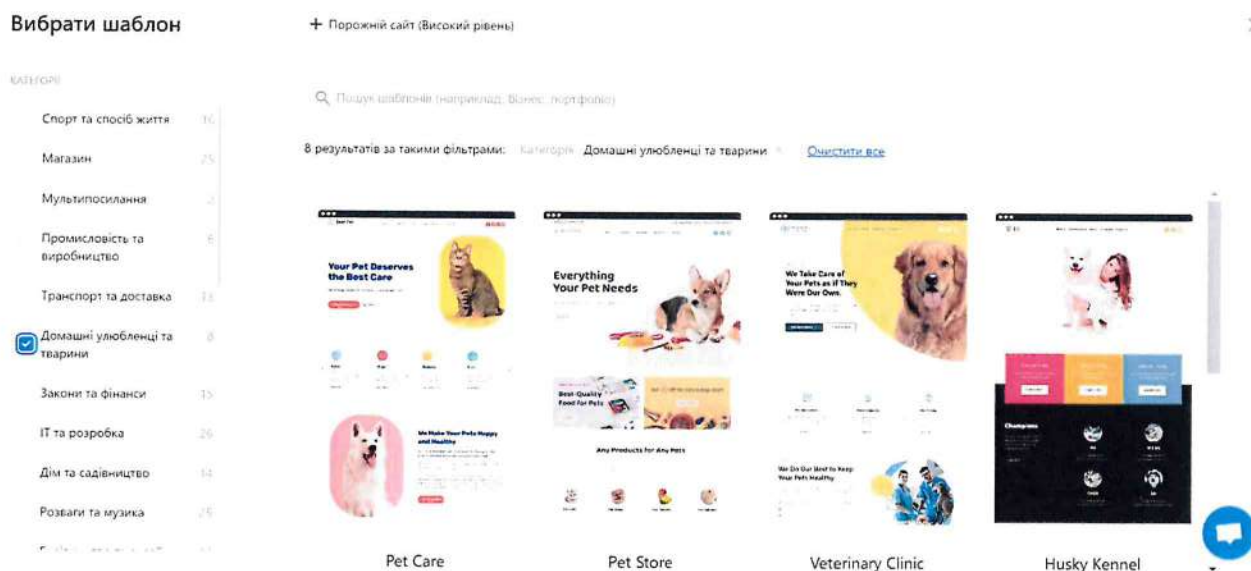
Вибрати шаблон

+ Порожній сайт (Високий рівень)

КАТЕГОРІЇ

Спорт та спосіб життя 16

Магазин 25

Мультипосилання 2

Промисловість та виробництво 6

Транспорт та доставка 13

Домашні улюблені та тварини 8

Закони та фінанси 15

IT та розробка 26

Дім та садівництво 14

Розваги та музика 25

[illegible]

Пошук шаблонів (наприклад, бізнес, портфоліо)

8 результатів за такими фільтрами: Категорія: Домашні улюбленці та тварини × Очистити все

Your Pet Deserves the Best Care

We Make Your Pets Happy and Healthy

Pet Care

Everything Your Pet Needs

Best-Quality Food for Pets

Any Products for Any Pets

Pet Store

We Take Care of Your Pets as if They Were Our Own.

We Do Our Best to Keep Your Pets Healthy

Veterinary Clinic

Champions

Husky Kennel